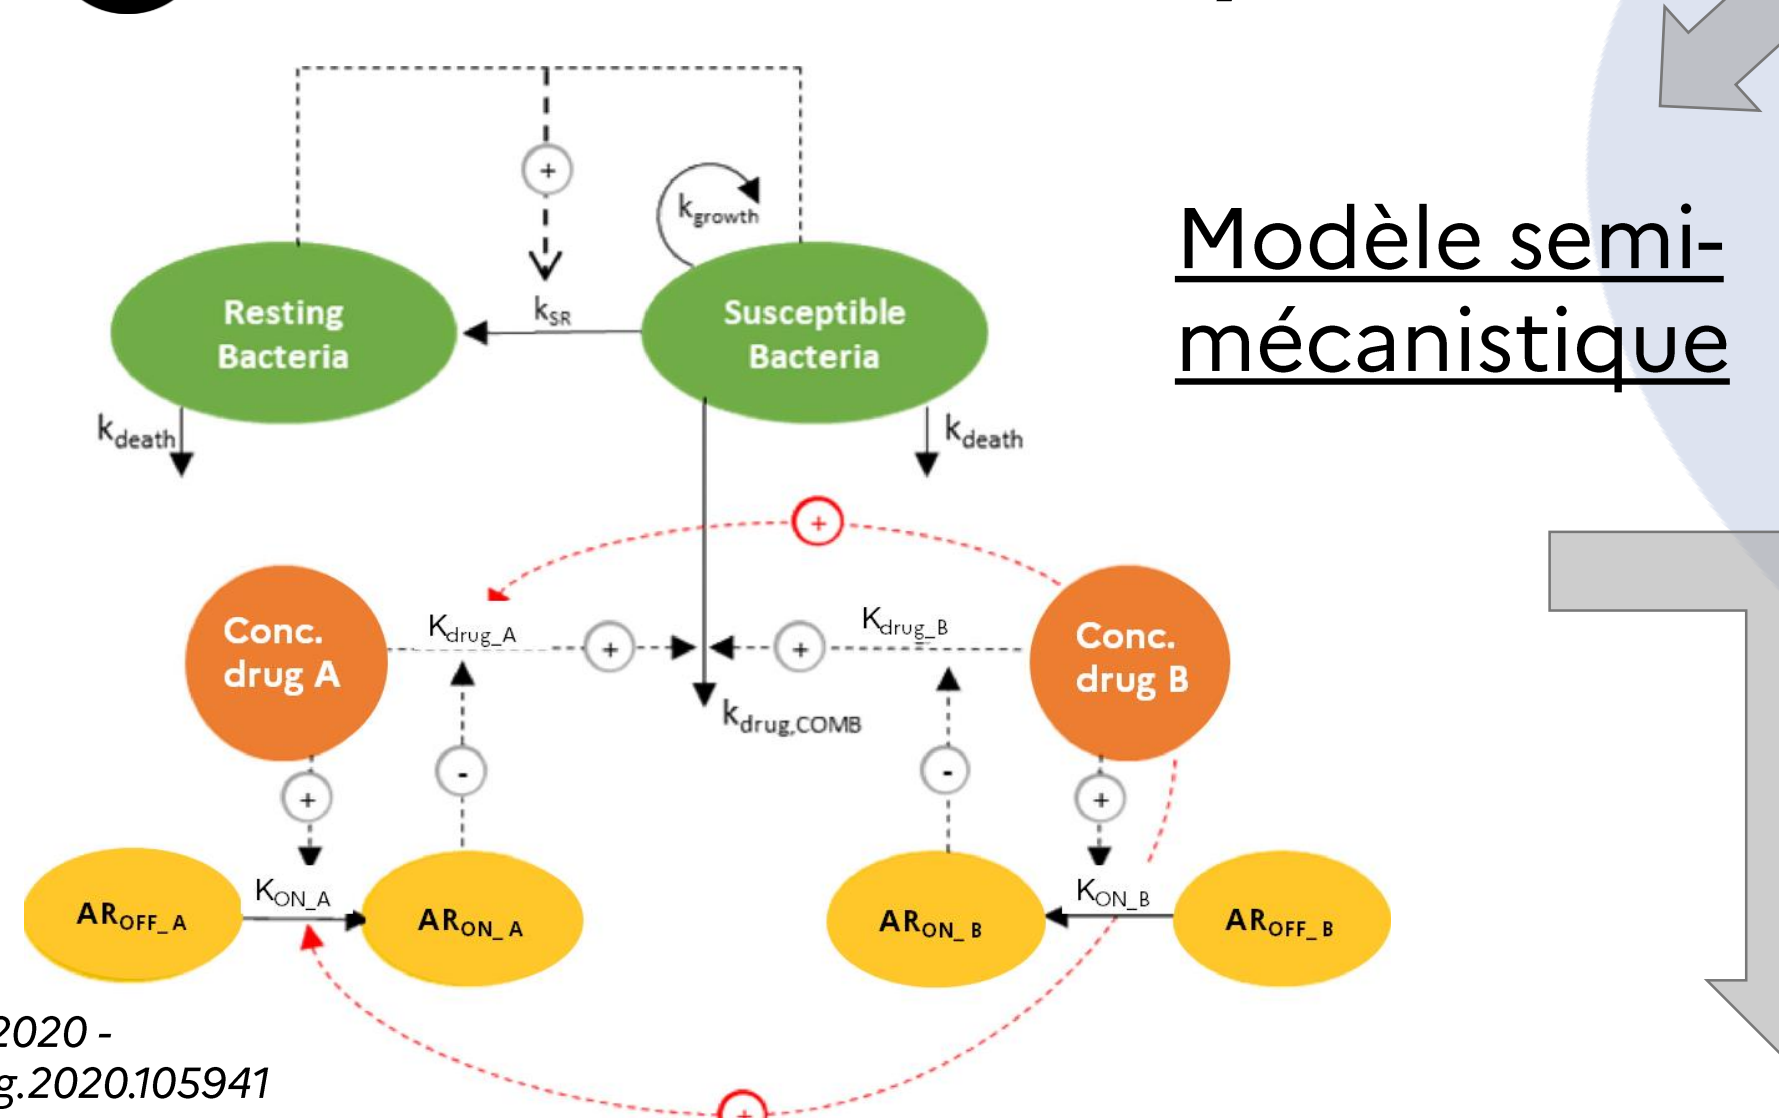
Modèle semi-mécanistique

+
$k_{growth}$
Resting Bacteria
$k_{SR}$
Susceptible Bacteria
$k_{death}$
$k_{death}$
+
Conc. drug A
$K_{drug\_A}$
+
+
$K_{drug\_B}$
Conc. drug B
$k_{drug,COMB}$
-
-
+
+
$AR_{OFF\_A}$
$K_{ON\_A}$
$AR_{ON\_A}$
$AR_{ON\_B}$
$K_{ON\_B}$
$AR_{OFF\_B}$
+

2020 -
g.2020.105941